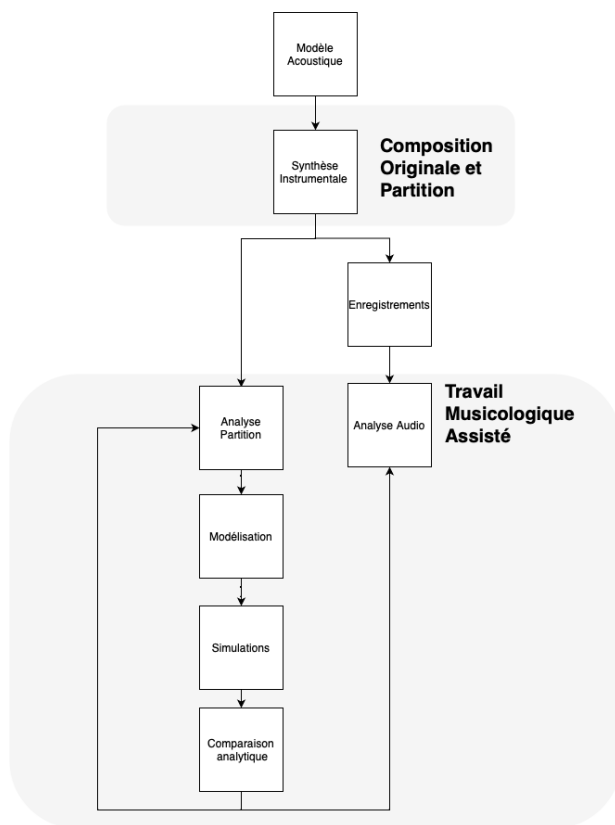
Modèle Acoustique

Synthèse Instrumentale

Composition Originale et Partition

Enregistrements

Travail Musicologique Assisté

Analyse Partition

Analyse Audio

Modélisation

Simulations

Comparaison analytique